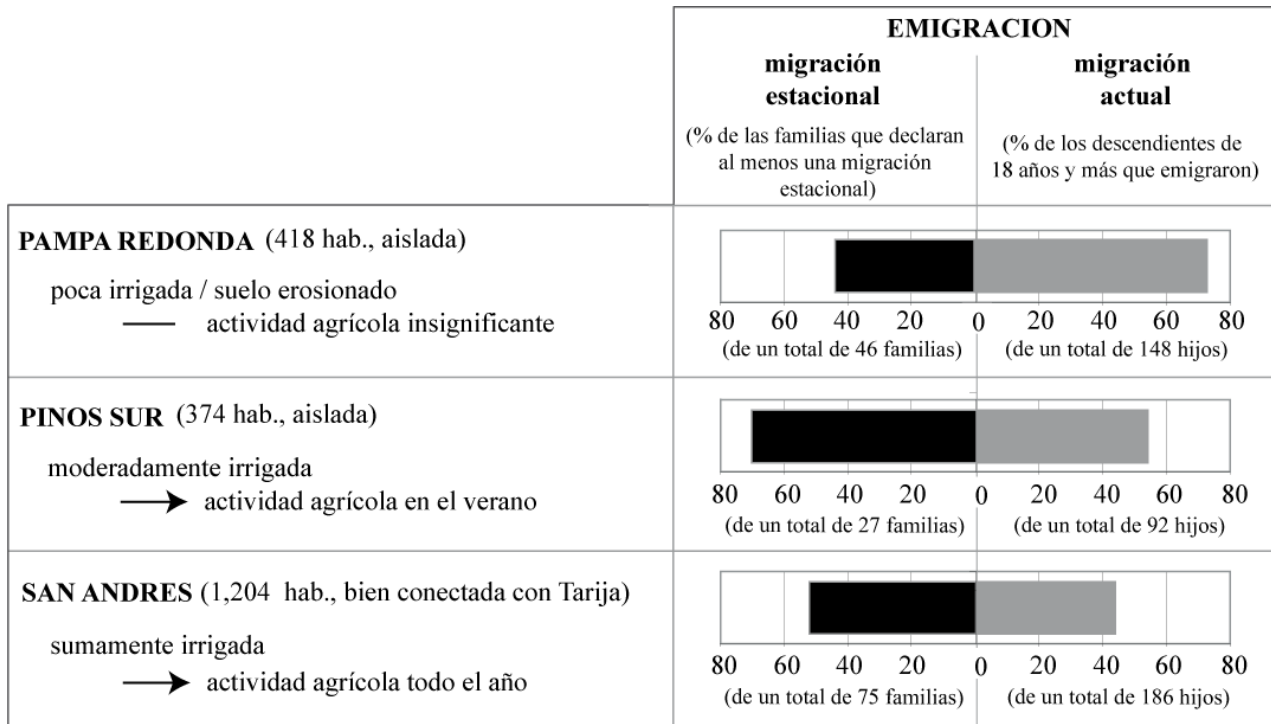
| | EMIGRACION | |
|---|---|---|
| | **migración estacional** (% de las familias que declaran al menos una migración estacional) | **migración actual** (% de los descendientes de 18 años y más que emigraron) |
| **PAMPA REDONDA** (418 hab., aislada) poca irrigada / suelo erosionado — actividad agrícola insignificante | 80 60 40 20 0 (de un total de 46 familias) | 20 40 60 80 (de un total de 148 hijos) |
| **PINOS SUR** (374 hab., aislada) moderadamente irrigada → actividad agrícola en el verano | 80 60 40 20 0 (de un total de 27 familias) | 20 40 60 80 (de un total de 92 hijos) |
| **SAN ANDRES** (1,204 hab., bien conectada con Tarija) sumamente irrigada → actividad agrícola todo el año | 80 60 40 20 0 (de un total de 75 familias) | 20 40 60 80 (de un total de 186 hijos) |